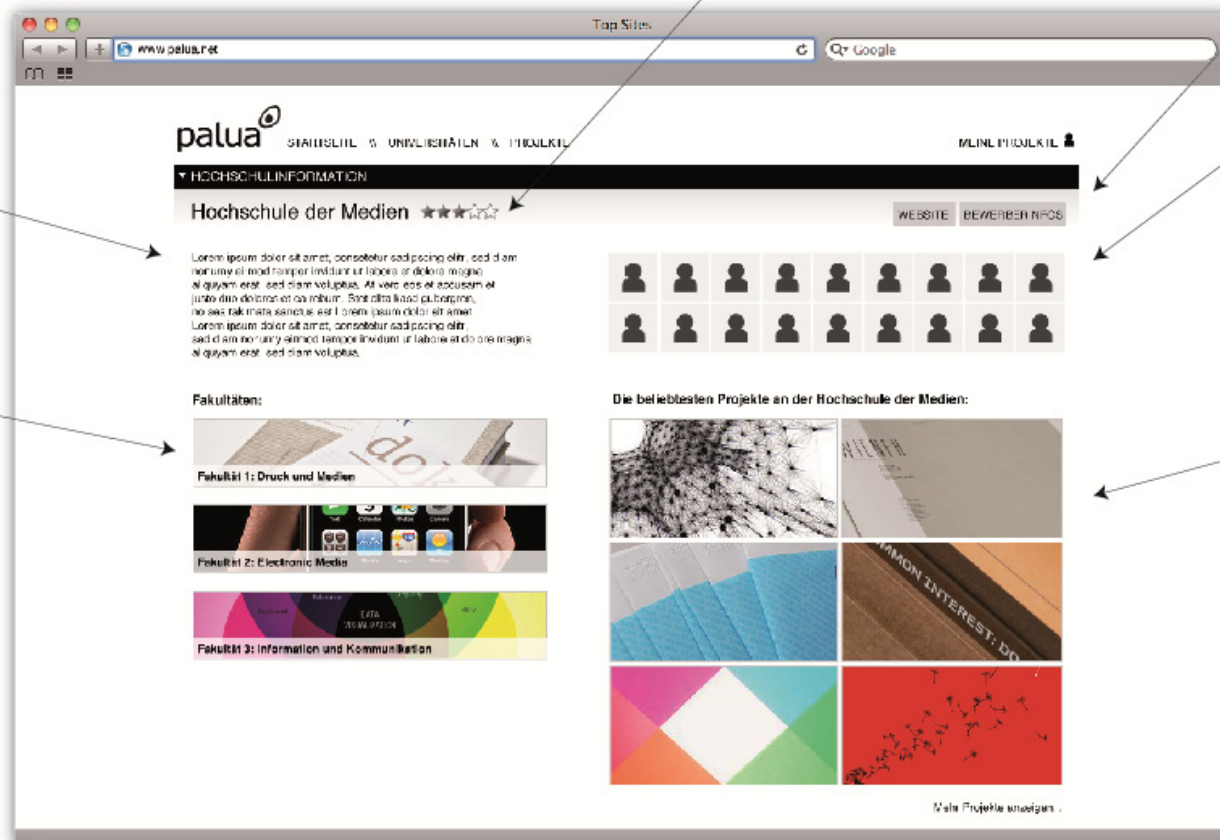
Top Sites

www.palua.net

Google

palua STARTSEITE \ UNIVERSITÄTEN \ PROJEKTE

MEINE PROJEKTE

▾ HOCHSCHULINFORMATION

Hochschule der Medien ★★★☆☆

WEBSITE BEWERBERINFOS

Lorem ipsum dolor sit amet, consetetur sadipscing elitr, sed diam nonumy eirmod tempor invidunt ut labore et dolore magna aliquyam erat, sed diam voluptua. At vero eos et accusam et justo duo dolores et ea rebum. Stet clita kasd gubergren, no sea takimata sanctus est Lorem ipsum dolor sit amet. Lorem ipsum dolor sit amet, consetetur sadipscing elitr, sed diam nonumy eirmod tempor invidunt ut labore et dolore magna aliquyam erat, sed diam voluptua.

Fakultäten:

Fakultät 1: Druck und Medien

Fakultät 2: Electronic Media

DATA VISUALIZATION

Fakultät 3: Information und Kommunikation

Die beliebtesten Projekte an der Hochschule der Medien:

MMON INTEREST: DO

Mehr Projekte anzeigen ›